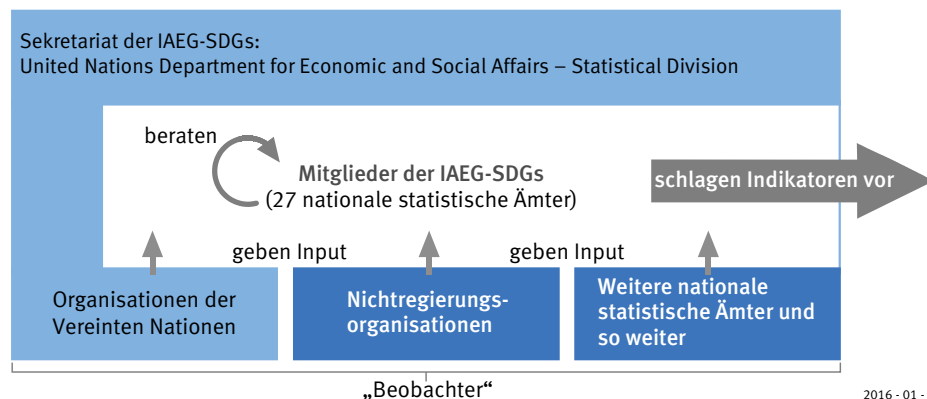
Sekretariat der IAEG-SDGs:
United Nations Department for Economic and Social Affairs – Statistical Division

beraten

Mitglieder der IAEG-SDGs
(27 nationale statistische Ämter)

schlagen Indikatoren vor

geben Input

geben Input

Organisationen der Vereinten Nationen

Nichtregierungsorganisationen

Weitere nationale statistische Ämter und so weiter

„Beobachter"

2016 - 01 -